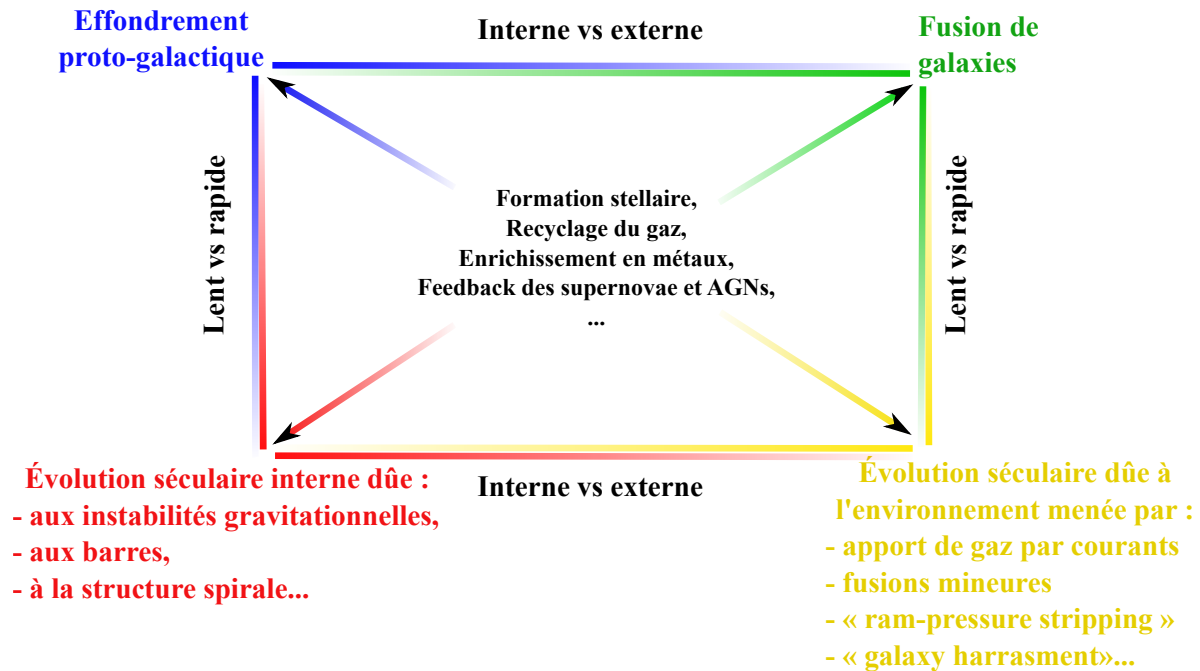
Effondrement proto-galactique

Interne vs externe

Fusion de galaxies

Lent vs rapide

Formation stellaire,
Recyclage du gaz,
Enrichissement en métaux,
Feedback des supernovae et AGNs,
...

Lent vs rapide

Évolution séculaire interne dûe :
- aux instabilités gravitationnelles,
- aux barres,
- à la structure spirale...

Interne vs externe

Évolution séculaire dûe à l'environnement menée par :
- apport de gaz par courants
- fusions mineures
- « ram-pressure stripping »
- « galaxy harrasment»...